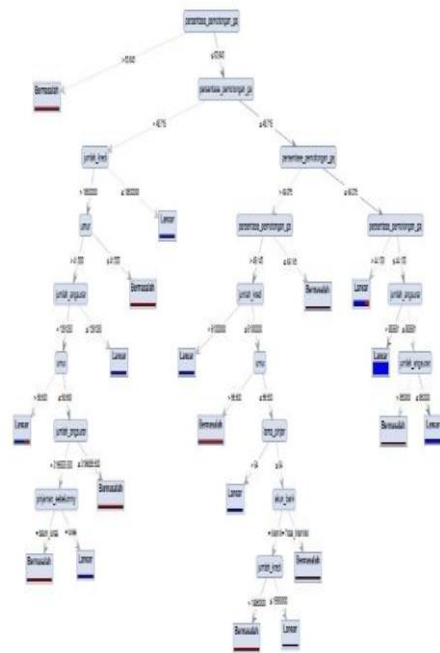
persentase_pemotongan_gs

> 70.640

≤ 70.640

Bermasalah

persentase_pemotongan_gs

> 46.775

≤ 46.775

jumlah_kredit

persentase_pemotongan_gs

> 1600000

≤ 1600000

Lancar

umur

> 41.500

≤ 41.500

Bermasalah

jumlah_angsuran

> 124.500

≤ 124.500

Lancar

umur

> 50.500

≤ 50.500

Lancar

jumlah_angsuran

> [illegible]

≤ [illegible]

Bermasalah

pinjaman_sebelumnya

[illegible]

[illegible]

Bermasalah

Lancar

> 34.075

≤ 34.075

persentase_pemotongan_gs

persentase_pemotongan_gs

> 49.145

≤ 49.145

Bermasalah

jumlah_kredit

> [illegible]

≤ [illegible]

Lancar

umur

> 49.500

≤ 49.500

Bermasalah

lama_pinjam

> 54

≤ 54

Lancar

status_bank

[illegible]

Bermasalah

jumlah_kredit

> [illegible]

≤ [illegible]

Bermasalah

Lancar

> 41.105

≤ 41.105

Lancar

jumlah_angsuran

> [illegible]

≤ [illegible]

Lancar

jumlah_angsuran

> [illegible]

≤ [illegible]

Bermasalah

Lancar